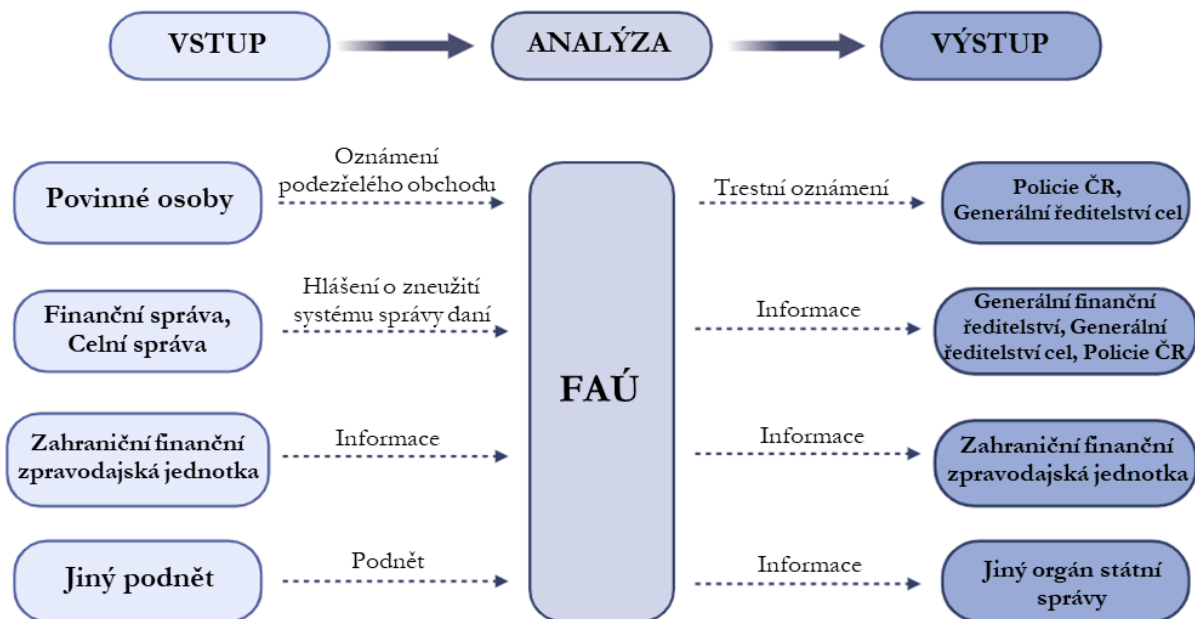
VSTUP

ANALÝZA

VÝSTUP

Povinné osoby

Oznámení podezřelého obchodu

Trestní oznámení

Policie ČR, Generální ředitelství cel

Finanční správa, Celní správa

Hlášení o zneužití systému správy daní

Informace

Generální finanční ředitelství, Generální ředitelství cel, Policie ČR

FAÚ

Zahraniční finanční zpravodajská jednotka

Informace

Informace

Zahraniční finanční zpravodajská jednotka

Jiný podnět

Podnět

Informace

Jiný orgán státní správy